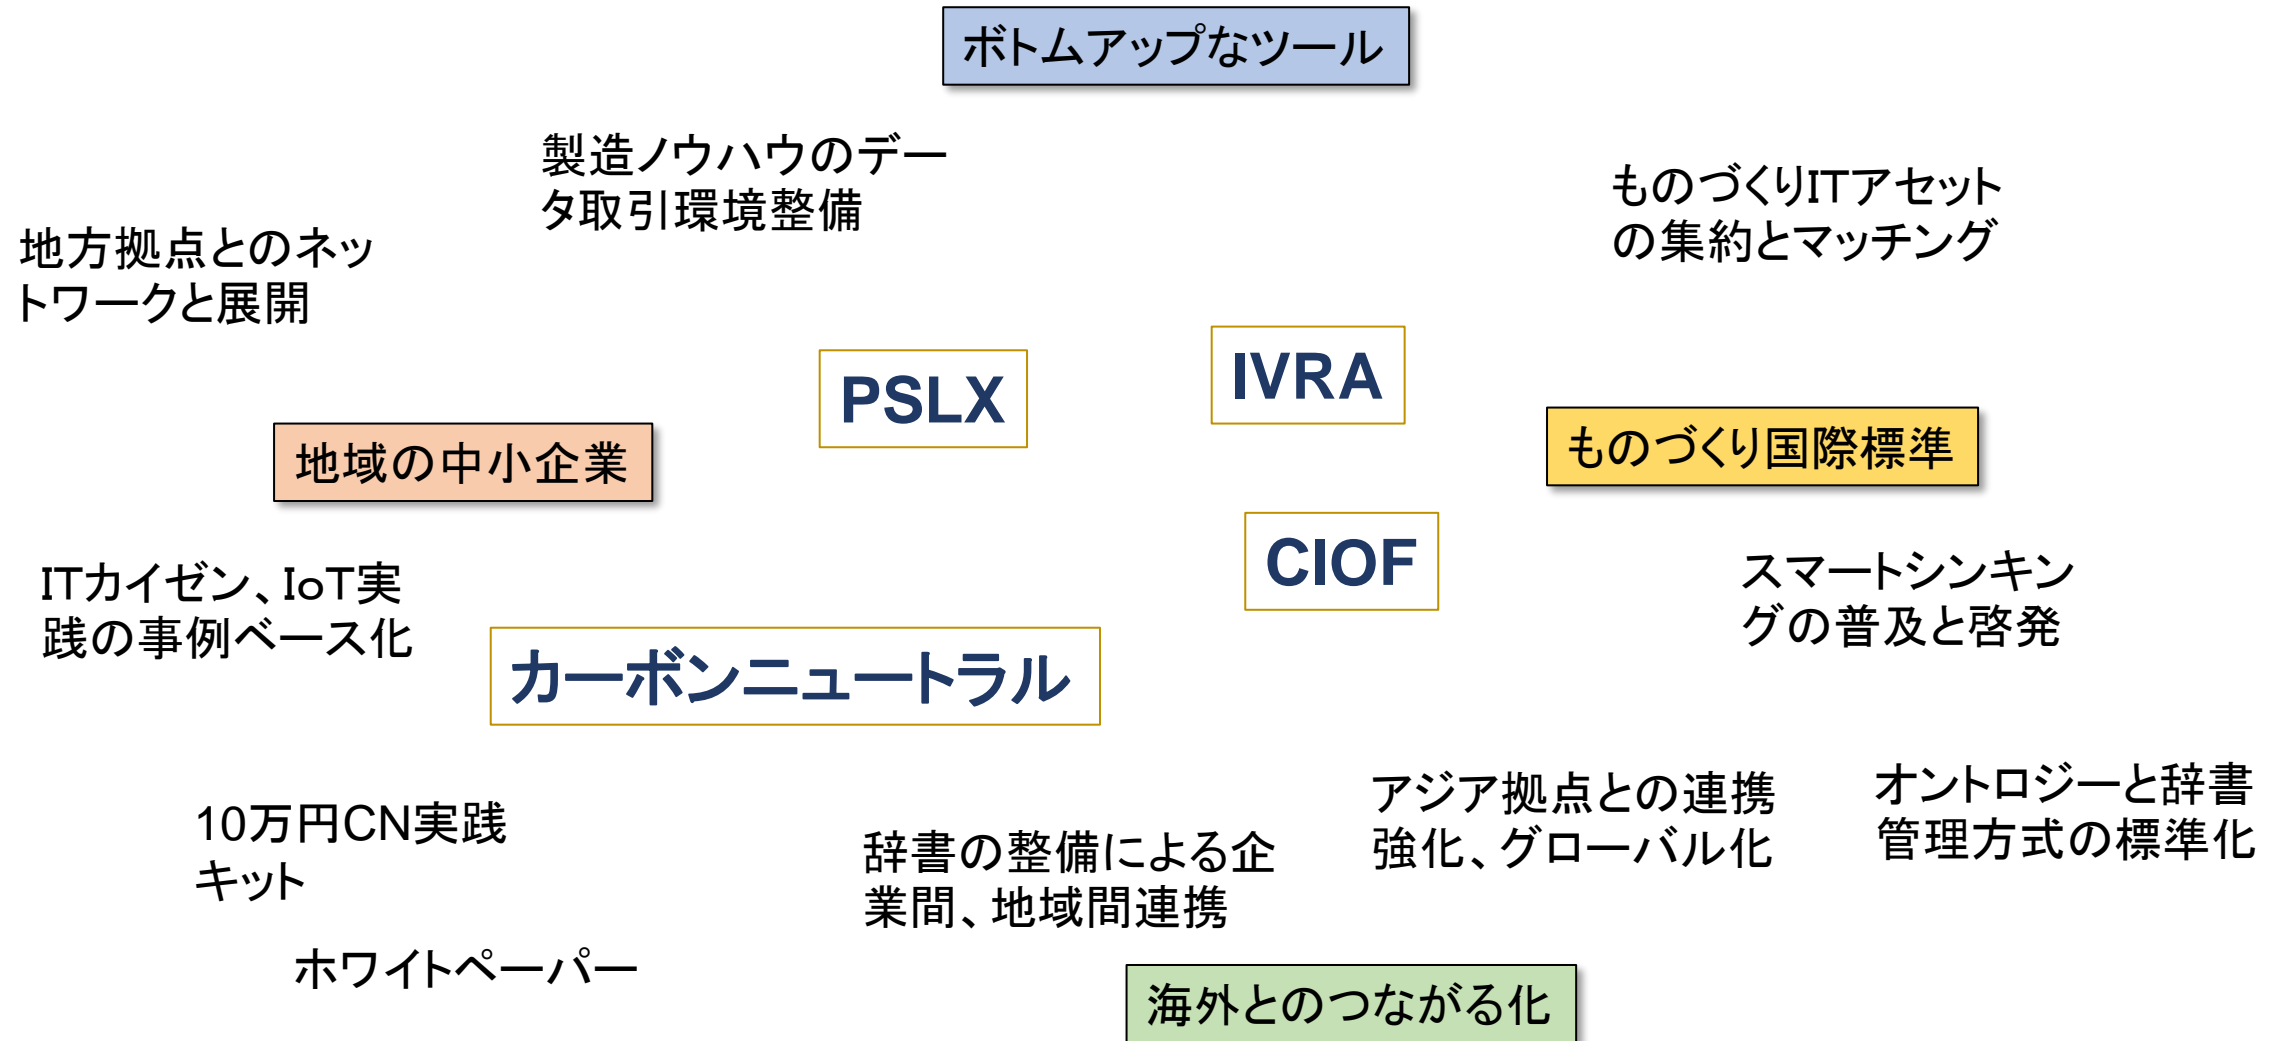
ボトムアップなツール

製造ノウハウのデータ取引環境整備

ものづくりITアセットの集約とマッチング

地方拠点とのネットワークと展開

PSLX

IVRA

地域の中小企業

ものづくり国際標準

CIOF

ITカイゼン、IoT実践の事例ベース化

スマートシンキングの普及と啓発

カーボンニュートラル

10万円CN実践キット

辞書の整備による企業間、地域間連携

アジア拠点との連携強化、グローバル化

オントロジーと辞書管理方式の標準化

ホワイトペーパー

海外とのつながる化